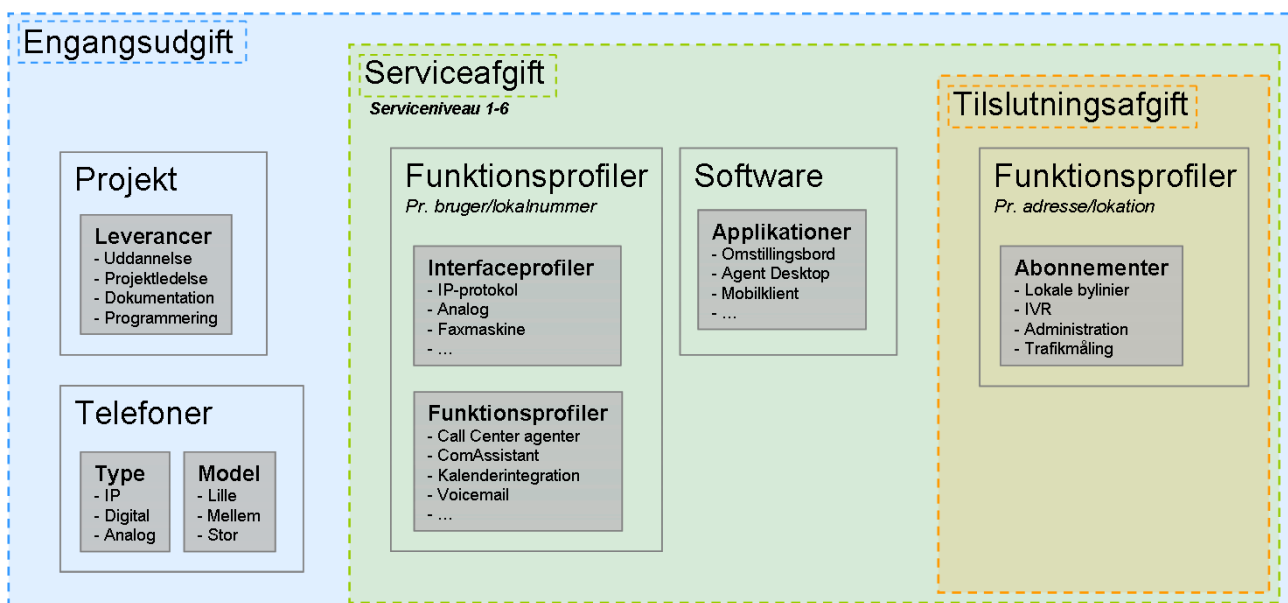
Engangsudgift

Projekt

Leverancer
- Uddannelse
- Projektledelse
- Dokumentation
- Programmering

Telefoner

Type
- IP
- Digital
- Analog

Model
- Lille
- Mellem
- Stor

Serviceafgift
Serviceniveau 1-6

Funktionsprofiler
Pr. bruger/lokalnummer

Interfaceprofiler
- IP-protokol
- Analog
- Faxmaskine
- …

Funktionsprofiler
- Call Center agenter
- ComAssistant
- Kalenderintegration
- Voicemail
- …

Software

Applikationer
- Omstillingsbord
- Agent Desktop
- Mobilklient
- …

Tilslutningsafgift

Funktionsprofiler
Pr. adresse/lokation

Abonnementer
- Lokale bylinier
- IVR
- Administration
- Trafikmåling